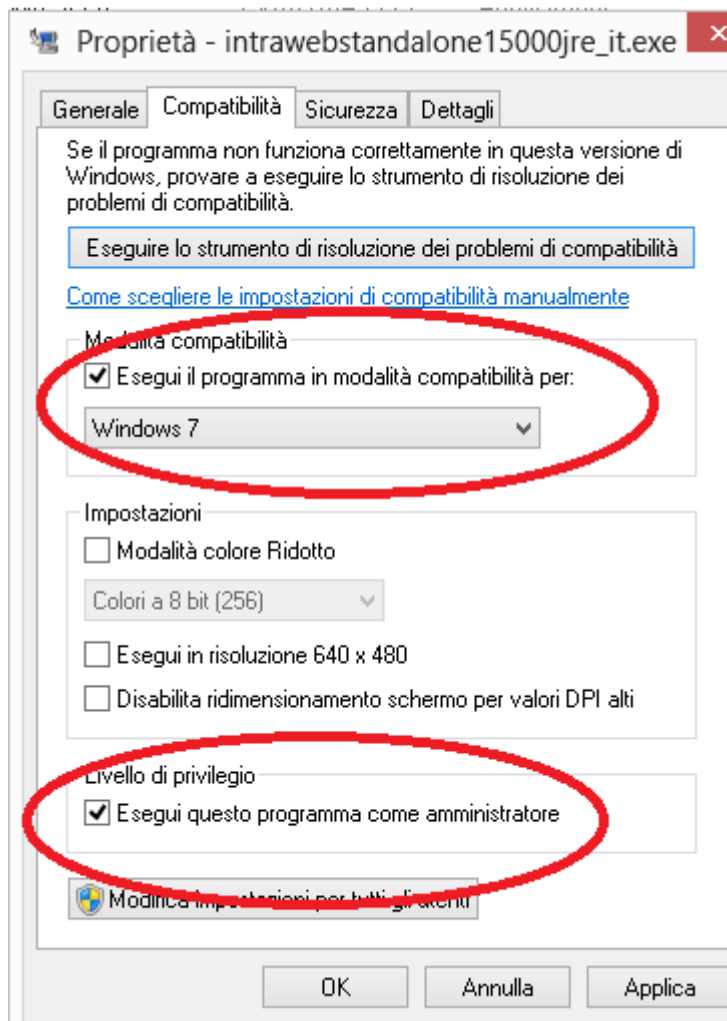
Proprietà - intrawebstandalone15000jre_it.exe

Generale | Compatibilità | Sicurezza | Dettagli

Se il programma non funziona correttamente in questa versione di Windows, provare a eseguire lo strumento di risoluzione dei problemi di compatibilità.

Eseguire lo strumento di risoluzione dei problemi di compatibilità

Come scegliere le impostazioni di compatibilità manualmente

Modalità compatibilità
Esegui il programma in modalità compatibilità per:
Windows 7

Impostazioni
Modalità colore Ridotto
Colori a 8 bit (256)
Esegui in risoluzione 640 x 480
Disabilita ridimensionamento schermo per valori DPI alti

Livello di privilegio
Esegui questo programma come amministratore

Modifica impostazioni per tutti gli utenti

OK | Annulla | Applica